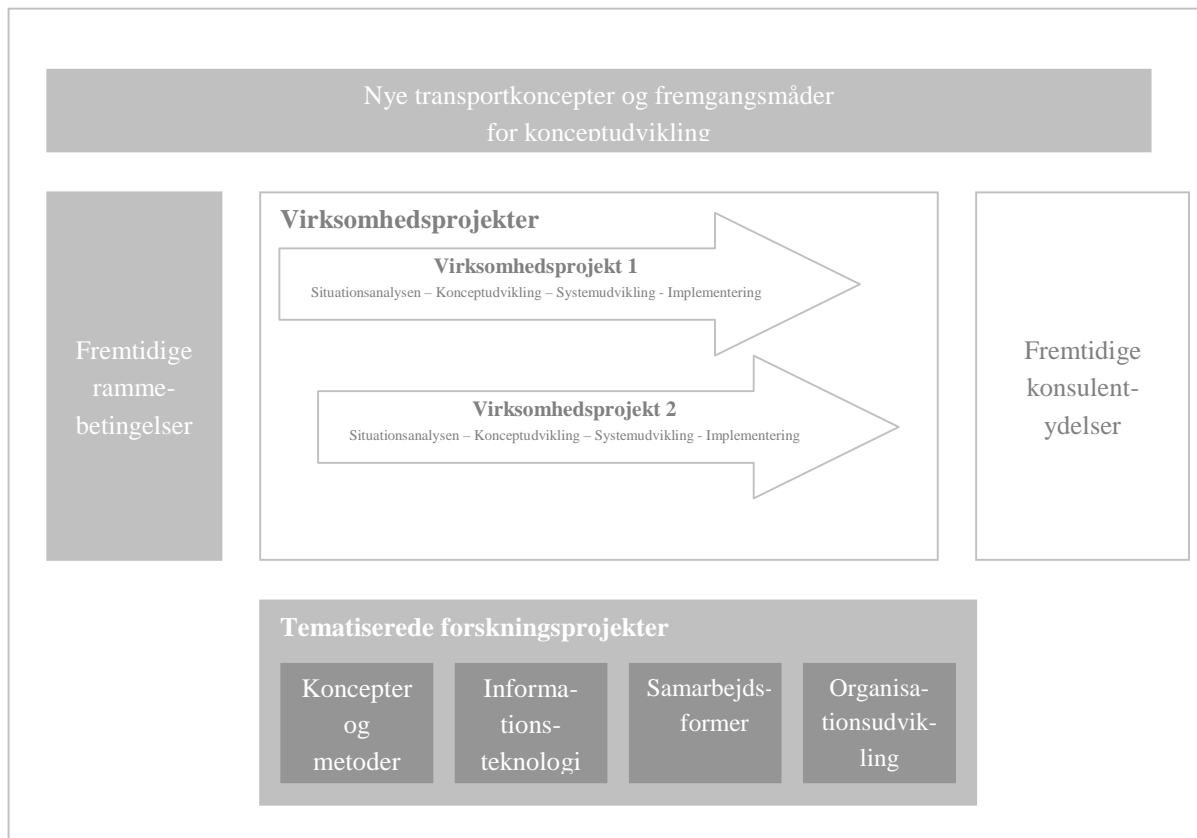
Nye transportkoncepter og fremgangsmåder for konceptudvikling

Fremtidige rammebetingelser

Virksomhedsprojekter

Virksomhedsprojekt 1
Situationsanalysen – Konceptudvikling – Systemudvikling - Implementering

Virksomhedsprojekt 2
Situationsanalysen – Konceptudvikling – Systemudvikling - Implementering

Fremtidige konsulentydelser

Tematiserede forskningsprojekter

Koncepter og metoder

Informationsteknologi

Samarbejdsformer

Organisationsudvikling